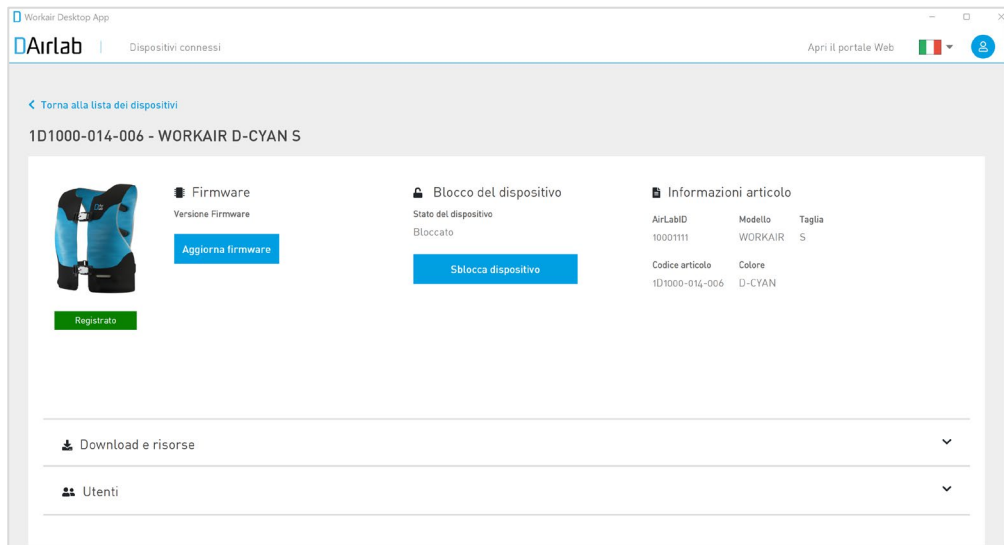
Workair Desktop App

Airlab | Dispositivi connessi

Apri il portale Web

< Torna alla lista dei dispositivi

1D1000-014-006 - WORKAIR D-CYAN S

Registrato

Firmware

Versione Firmware

Aggiorna firmware

Blocco del dispositivo

Stato del dispositivo

Bloccato

Sblocca dispositivo

Informazioni articolo

| AirLabID | Modello | Taglia |
|---|---|---|
| 10001111 | WORKAIR | S |

| Codice articolo | Colore |
|---|---|
| 1D1000-014-006 | D-CYAN |

Download e risorse

Utenti